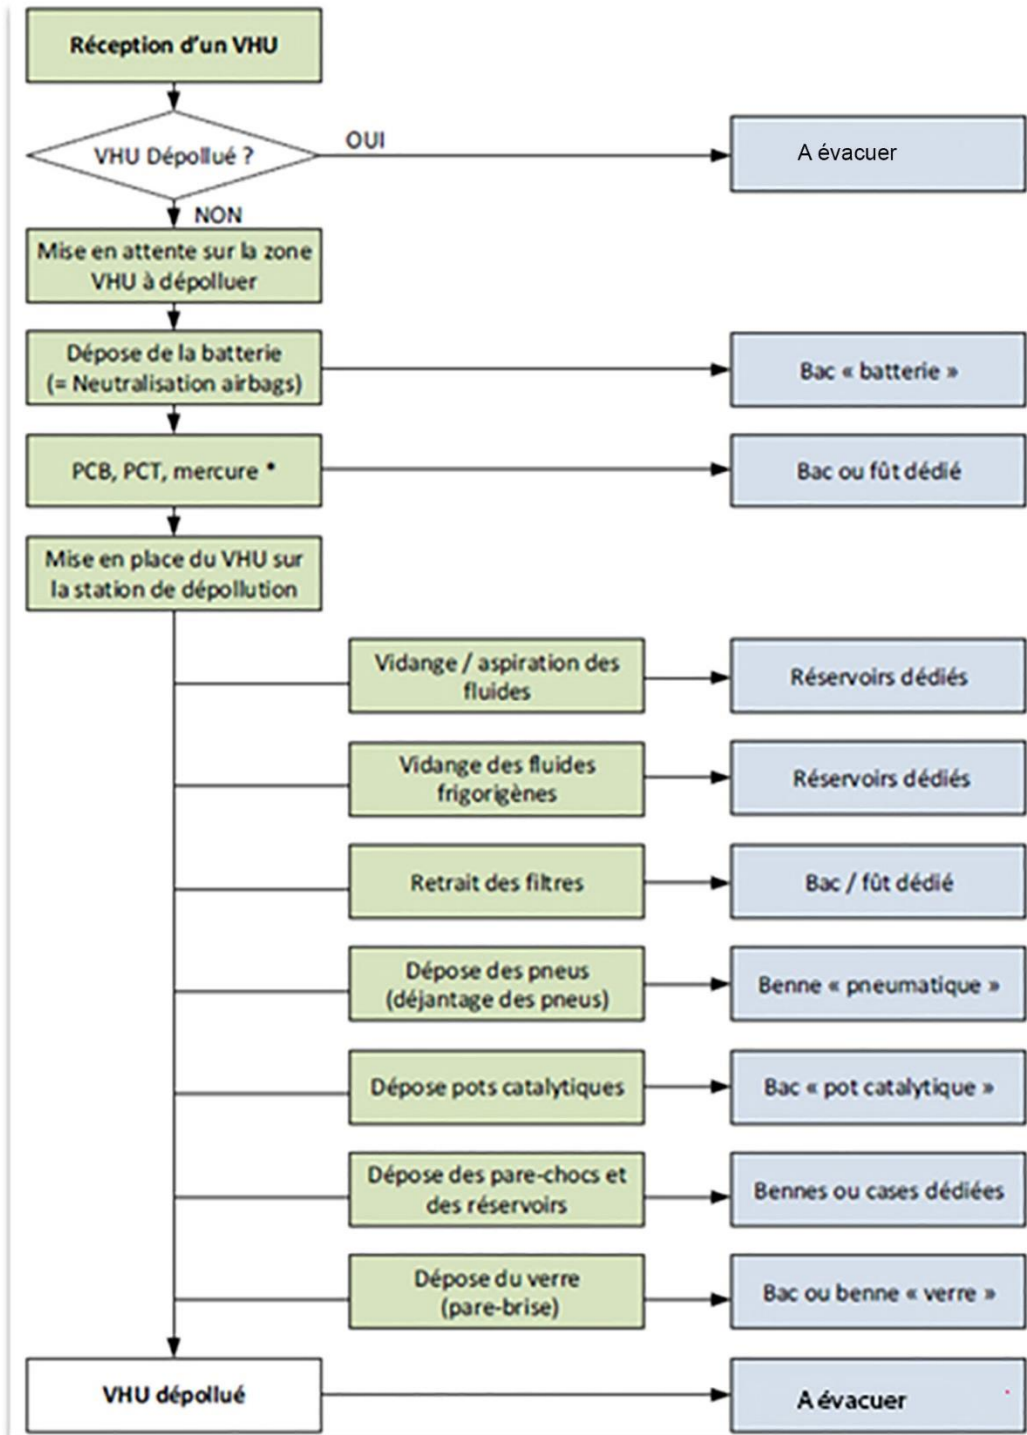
Réception d'un VHU

VHU Dépollué ?

OUI

A évacuer

NON

Mise en attente sur la zone VHU à dépolluer

Dépose de la batterie (= Neutralisation airbags)

Bac « batterie »

PCB, PCT, mercure *

Bac ou fût dédié

Mise en place du VHU sur la station de dépollution

Vidange / aspiration des fluides

Réservoirs dédiés

Vidange des fluides frigorigènes

Réservoirs dédiés

Retrait des filtres

Bac / fût dédié

Dépose des pneus (déjantage des pneus)

Benne « pneumatique »

Dépose pots catalytiques

Bac « pot catalytique »

Dépose des pare-chocs et des réservoirs

Bennes ou cases dédiées

Dépose du verre (pare-brise)

Bac ou benne « verre »

VHU dépollué

A évacuer